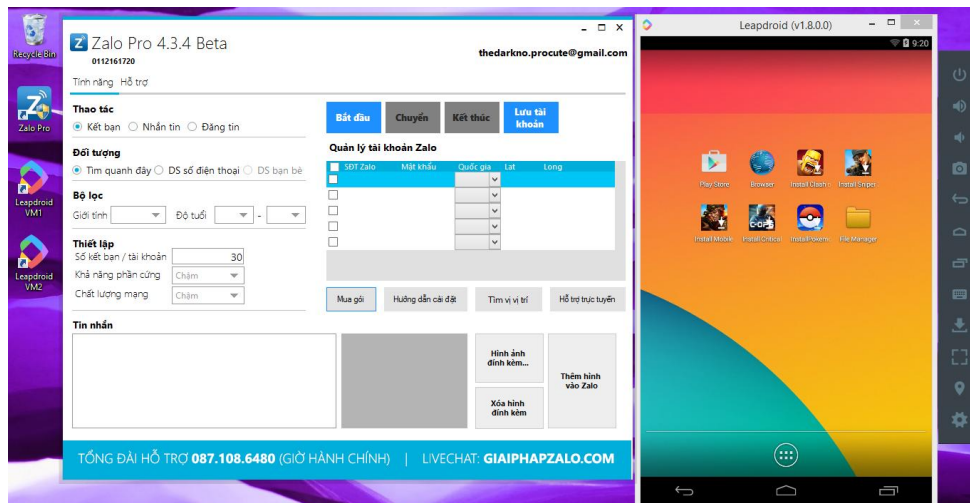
Recycle Bin

Zalo Pro

Leapdroid VM1

Leapdroid VM2

Zalo Pro 4.3.4 Beta
0112161720
thedarkno.procute@gmail.com

Tính năng Hỗ trợ

Thao tác
Kết bạn Nhắn tin Đăng tin

Đối tượng
Tìm quanh đây DS số điện thoại DS bạn bè

Bộ lọc
Giới tính Độ tuổi -

Thiết lập
Số kết bạn / tài khoản 30
Khả năng phần cứng Chậm
Chất lượng mạng Chậm

Tin nhắn

Bắt đầu Chuyển Kết thúc Lưu tài khoản

Quản lý tài khoản Zalo

| SĐT Zalo | Mật khẩu | Quốc gia | Lat | Long |
|---|---|---|---|---|
| | | | | |
| | | | | |
| | | | | |
| | | | | |
| | | | | |

Mua gói Hướng dẫn cài đặt Tìm vị vị trí Hỗ trợ trực tuyến

Hình ảnh đính kèm...
Xóa hình đính kèm
Thêm hình vào Zalo

TỔNG ĐÀI HỖ TRỢ 087.108.6480 (GIỜ HÀNH CHÍNH) | LIVECHAT: GIAIPHAPZALO.COM

Leapdroid (v1.8.0.0)
9:20

Play Store Browser Install Clash... Install Sniper
Install Mobile Install Critical Install Pokem... File Manager